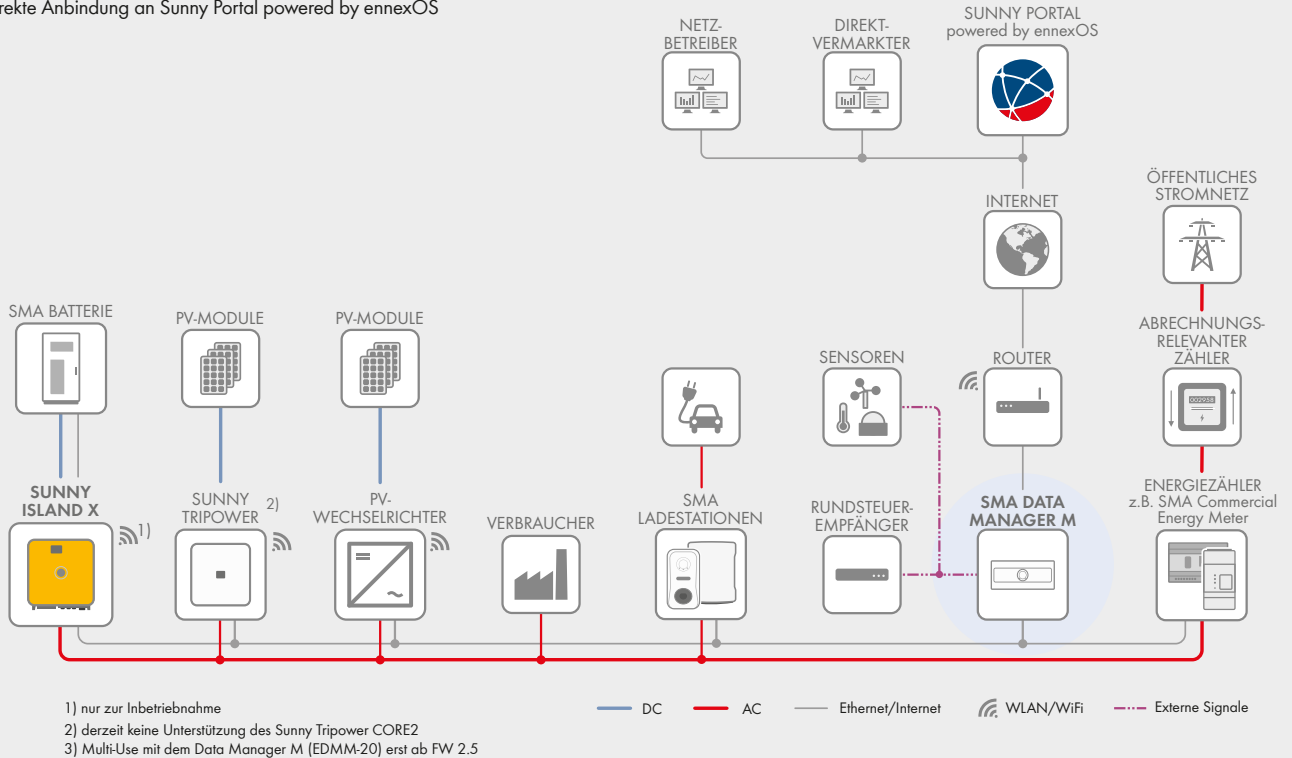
rekte Anbindung an Sunny Portal powered by ennexOS

NETZ-BETREIBER

DIREKT-VERMARKTER

SUNNY PORTAL powered by ennexOS

INTERNET

ÖFFENTLICHES STROMNETZ

SMA BATTERIE

PV-MODULE

PV-MODULE

SENSOREN

ROUTER

ABRECHNUNGS-RELEVANTER ZÄHLER

SUNNY ISLAND X

1)

SUNNY TRIPOWER

2)

PV-WECHSELRICHTER

VERBRAUCHER

SMA LADESTATIONEN

RUNDSTEUER-EMPFÄNGER

SMA DATA MANAGER M

ENERGIEZÄHLER z.B. SMA Commercial Energy Meter

1) nur zur Inbetriebnahme

2) derzeit keine Unterstützung des Sunny Tripower CORE2

3) Multi-Use mit dem Data Manager M (EDMM-20) erst ab FW 2.5

DC

AC

Ethernet/Internet

WLAN/WiFi

Externe Signale